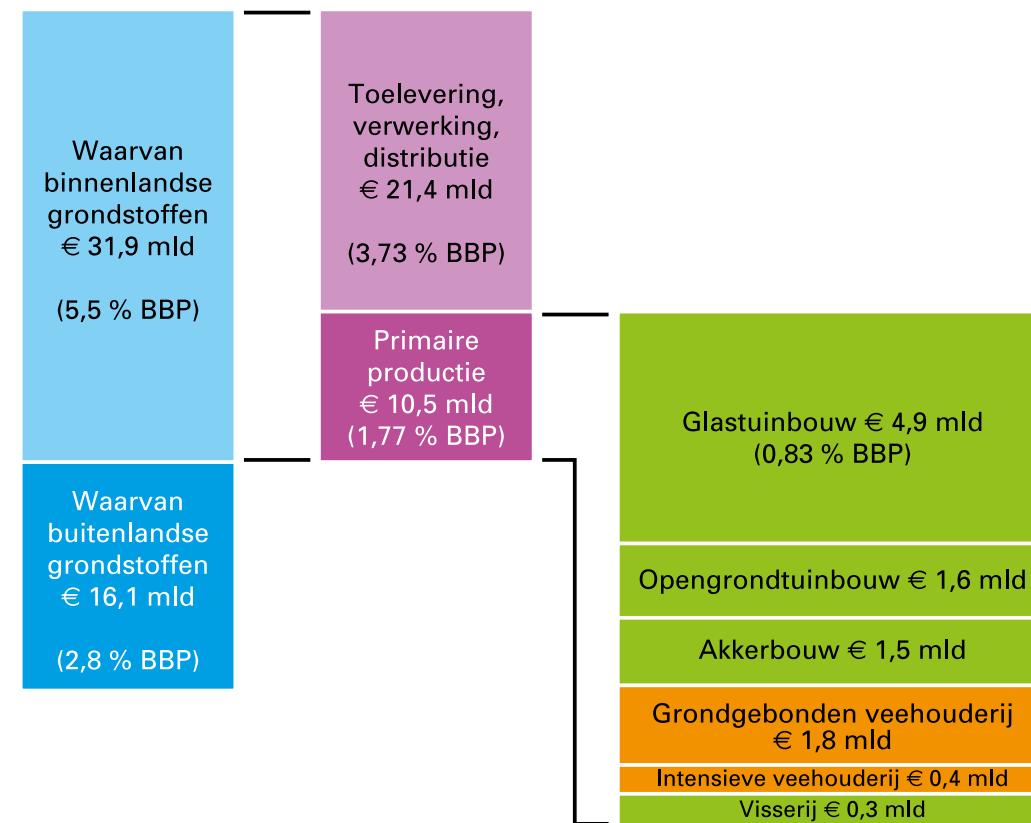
Waarvan binnenlandse grondstoffen € 31,9 mld

(5,5 % BBP)

Waarvan buitenlandse grondstoffen € 16,1 mld

(2,8 % BBP)

Toelevering, verwerking, distributie € 21,4 mld

(3,73 % BBP)

Primaire productie € 10,5 mld (1,77 % BBP)

Glastuinbouw € 4,9 mld (0,83 % BBP)

Opengrondtuinbouw € 1,6 mld

Akkerbouw € 1,5 mld

Grondgebonden veehouderij € 1,8 mld

Intensieve veehouderij € 0,4 mld

Visserij € 0,3 mld